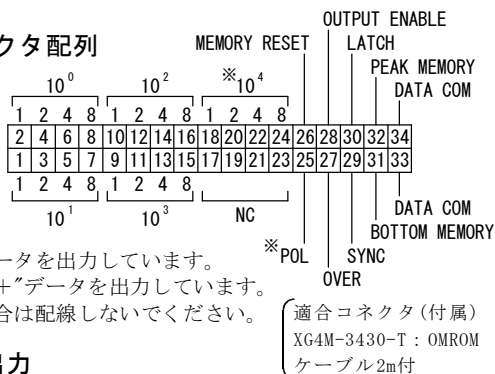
クタ配列

OUTPUT ENABLE
MEMORY RESET
LATCH
PEAK MEMORY
DATA COM

$10^0$ $10^2$ ※$10^4$

1 2 4 8 1 2 4 8 1 2 4 8

| 2 | 4 | 6 | 8 | 10 | 12 | 14 | 16 | 18 | 20 | 22 | 24 | 26 | 28 | 30 | 32 | 34 |
|---|---|---|---|---|---|---|---|---|---|---|---|---|---|---|---|---|
| 1 | 3 | 5 | 7 | 9 | 11 | 13 | 15 | 17 | 19 | 21 | 23 | 25 | 27 | 29 | 31 | 33 |

1 2 4 8 1 2 4 8

$10^1$ $10^3$ NC

DATA COM
BOTTOM MEMORY
SYNC
※POL
OVER

ータを出力しています。
+"データを出力しています。
合は配線しないでください。

適合コネクタ(付属)
XG4M-3430-T : OMROM
ケーブル2m付

出力